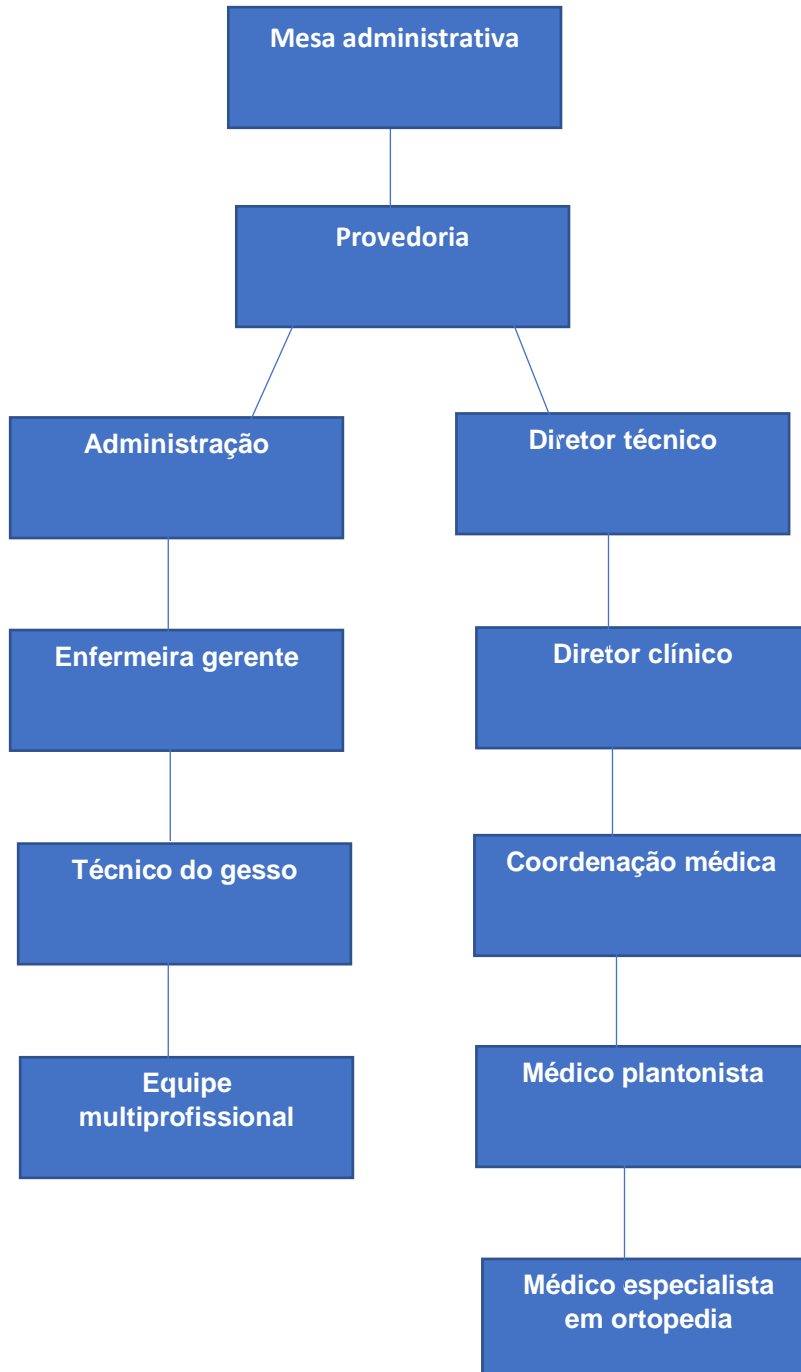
Mesa administrativa

Provedoria

Administração

Enfermeira gerente

Técnico do gesso

Equipe multiprofissional

Diretor técnico

Diretor clínico

Coordenação médica

Médico plantonista

Médico especialista em ortopedia